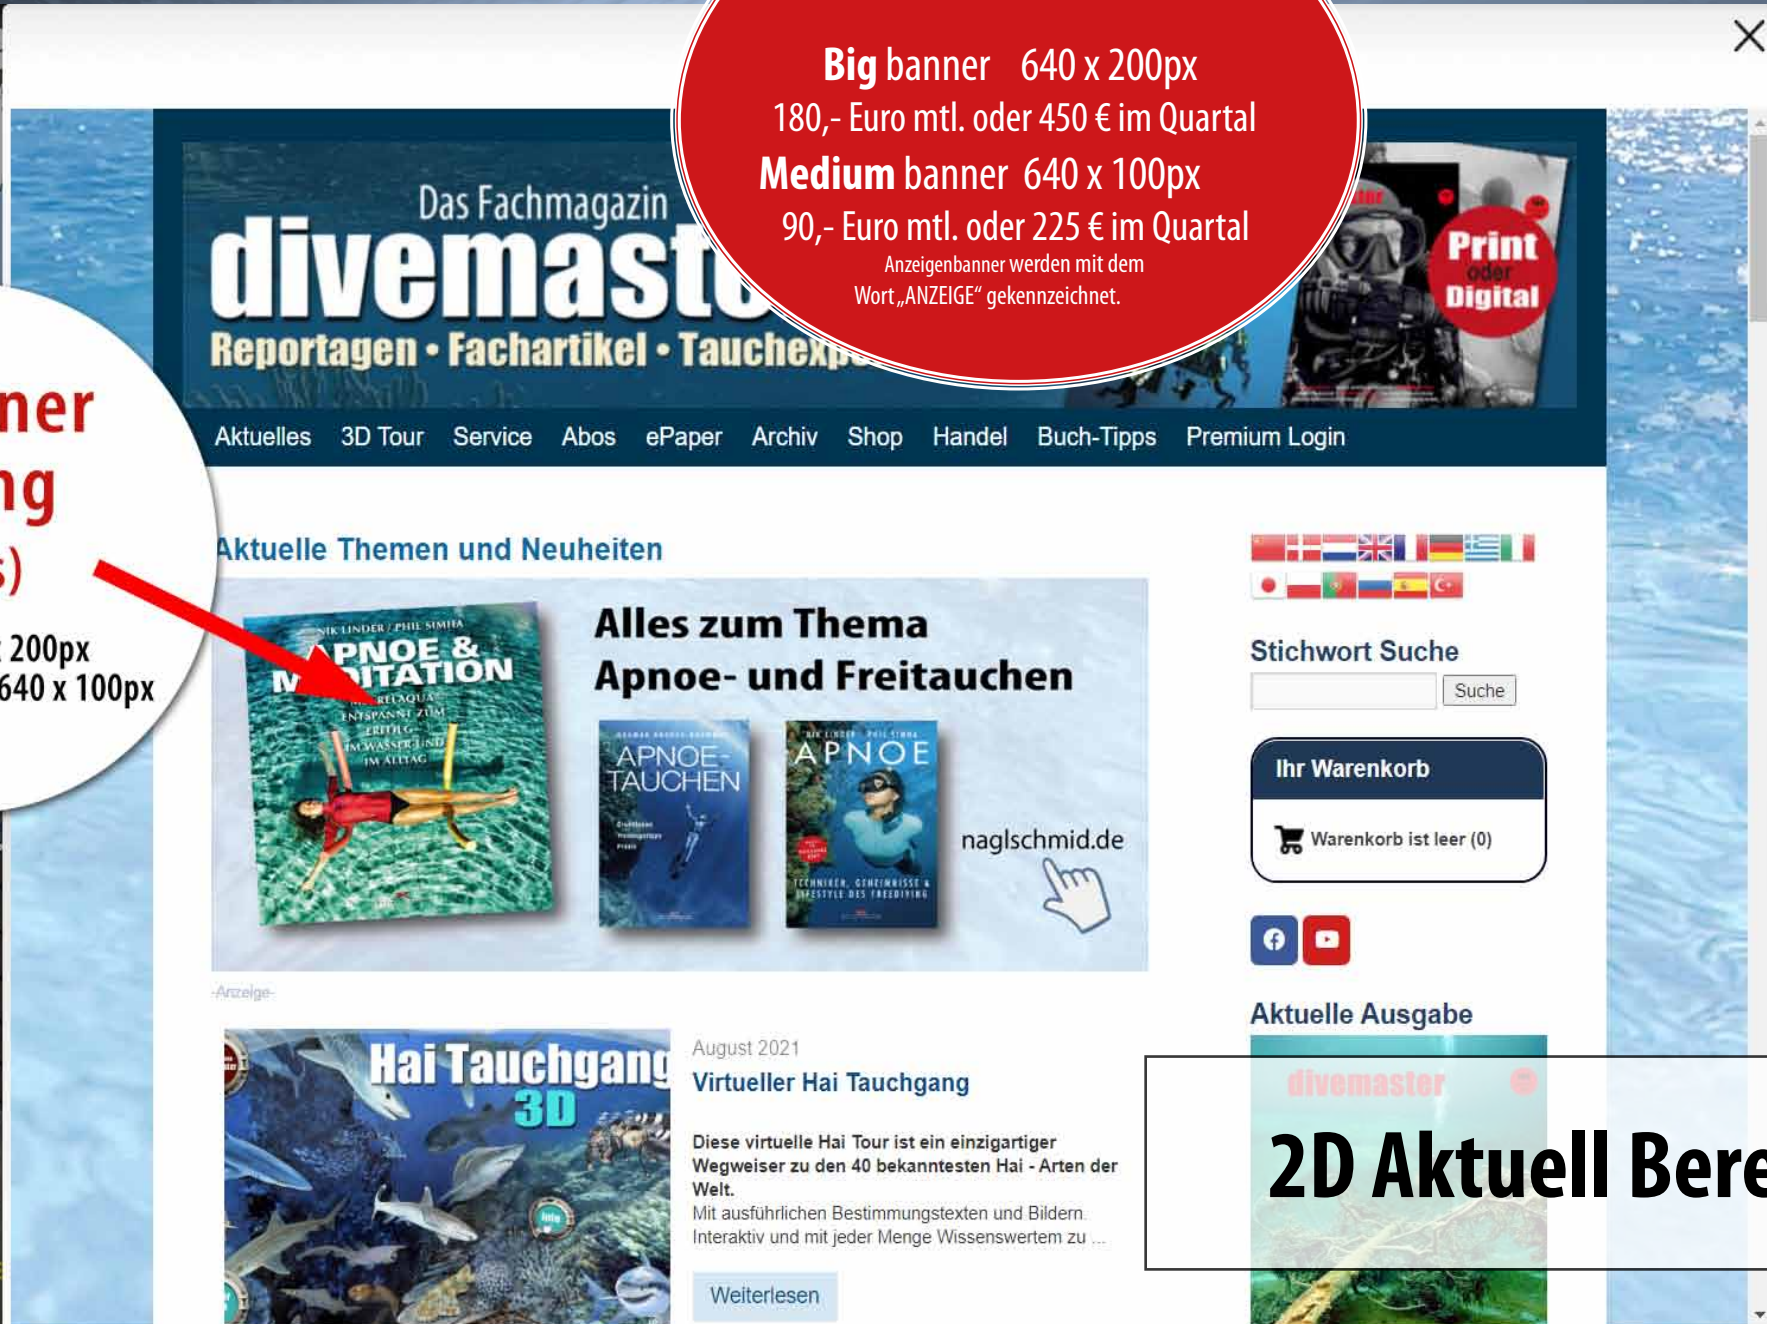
Big banner 640 x 200px
180,- Euro mtl. oder 450 € im Quartal
Medium banner 640 x 100px
90,- Euro mtl. oder 225 € im Quartal
Anzeigenbanner werden mit dem Wort „ANZEIGE" gekennzeichnet.

Das Fachmagazin
divemast
Reportagen • Fachartikel • Tauchexp

Print oder Digital

ner
ng
s)
200px
640 x 100px

Aktuelles 3D Tour Service Abos ePaper Archiv Shop Handel Buch-Tipps Premium Login

Aktuelle Themen und Neuheiten

APNOE & MEDITATION
Alles zum Thema Apnoe- und Freitauchen
APNOE-TAUCHEN
APNOE
naglschmid.de
-Anzeige-

Stichwort Suche
Suche

Ihr Warenkorb
Warenkorb ist leer (0)

Aktuelle Ausgabe
divemaster

Hai Tauchgang 3D
August 2021
Virtueller Hai Tauchgang
Diese virtuelle Hai Tour ist ein einzigartiger Wegweiser zu den 40 bekanntesten Hai - Arten der Welt.
Mit ausführlichen Bestimmungstexten und Bildern. Interaktiv und mit jeder Menge Wissenswertem zu ...
Weiterlesen

2D Aktuell Bere